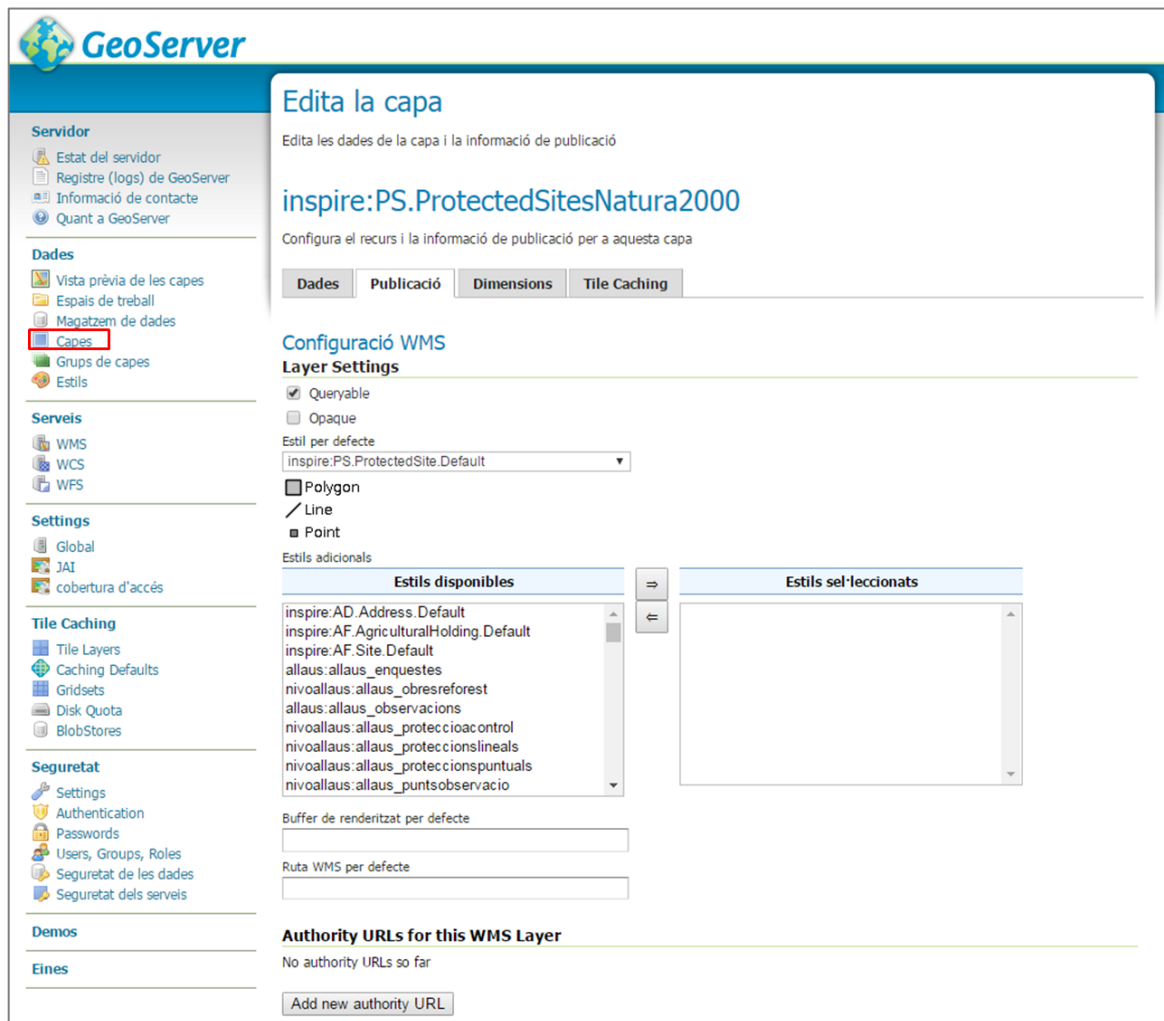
GeoServer

Servidor
Estat del servidor
Registre (logs) de GeoServer
Informació de contacte
Quant a GeoServer

Dades
Vista prèvia de les capes
Espais de treball
Magatzem de dades
Capes
Grups de capes
Estils

Serveis
WMS
WCS
WFS

Settings
Global
JAI
cobertura d'accés

Tile Caching
Tile Layers
Caching Defaults
Gridsets
Disk Quota
BlobStores

Seguretat
Settings
Authentication
Passwords
Users, Groups, Roles
Seguretat de les dades
Seguretat dels serveis

Demos

Eines

Edita la capa

Edita les dades de la capa i la informació de publicació

inspire:PS.ProtectedSitesNatura2000

Configura el recurs i la informació de publicació per a aquesta capa

Dades | Publicació | Dimensions | Tile Caching

Configuració WMS

Layer Settings

Queryable

Opaque

Estil per defecte

inspire:PS.ProtectedSite.Default

Polygon
Line
Point

Estils adicionals

Estils disponibles

inspire:AD.Address.Default
inspire:AF.AgriculturalHolding.Default
inspire:AF.Site.Default
allaus:allaus_enquestes
nivoallaus:allaus_obresreforest
allaus:allaus_observacions
nivoallaus:allaus_proteccioacontrol
nivoallaus:allaus_proteccionslineals
nivoallaus:allaus_proteccionspuntuals
nivoallaus:allaus_puntsobservacio

⇒
⇐

Estils sel·leccionats

Buffer de renderitzat per defecte

Ruta WMS per defecte

Authority URLs for this WMS Layer

No authority URLs so far

Add new authority URL